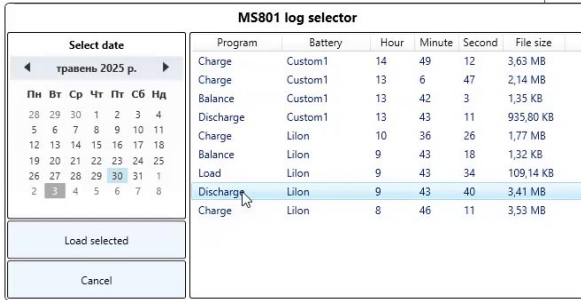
MS801 log selector

Select date

◀ травень 2025 р. ▶

| Пн | Вт | Ср | Чт | Пт | Сб | Нд |
|---|---|---|---|---|---|---|
| 28 | 29 | 30 | 1 | 2 | 3 | 4 |
| 5 | 6 | 7 | 8 | 9 | 10 | 11 |
| 12 | 13 | 14 | 15 | 16 | 17 | 18 |
| 19 | 20 | 21 | 22 | 23 | 24 | 25 |
| 26 | 27 | 28 | 29 | 30 | 31 | 1 |
| 2 | 3 | 4 | 5 | 6 | 7 | 8 |

Load selected

Cancel

| Program | Battery | Hour | Minute | Second | File size |
|---|---|---|---|---|---|
| Charge | Custom1 | 14 | 49 | 12 | 3,63 MB |
| Charge | Custom1 | 13 | 6 | 47 | 2,14 MB |
| Balance | Custom1 | 13 | 42 | 3 | 1,35 KB |
| Discharge | Custom1 | 13 | 43 | 11 | 935,80 KB |
| Charge | LiIon | 10 | 36 | 26 | 1,77 MB |
| Balance | LiIon | 9 | 43 | 18 | 1,32 KB |
| Load | LiIon | 9 | 43 | 34 | 109,14 KB |
| Discharge | LiIon | 9 | 43 | 40 | 3,41 MB |
| Charge | LiIon | 8 | 46 | 11 | 3,53 MB |